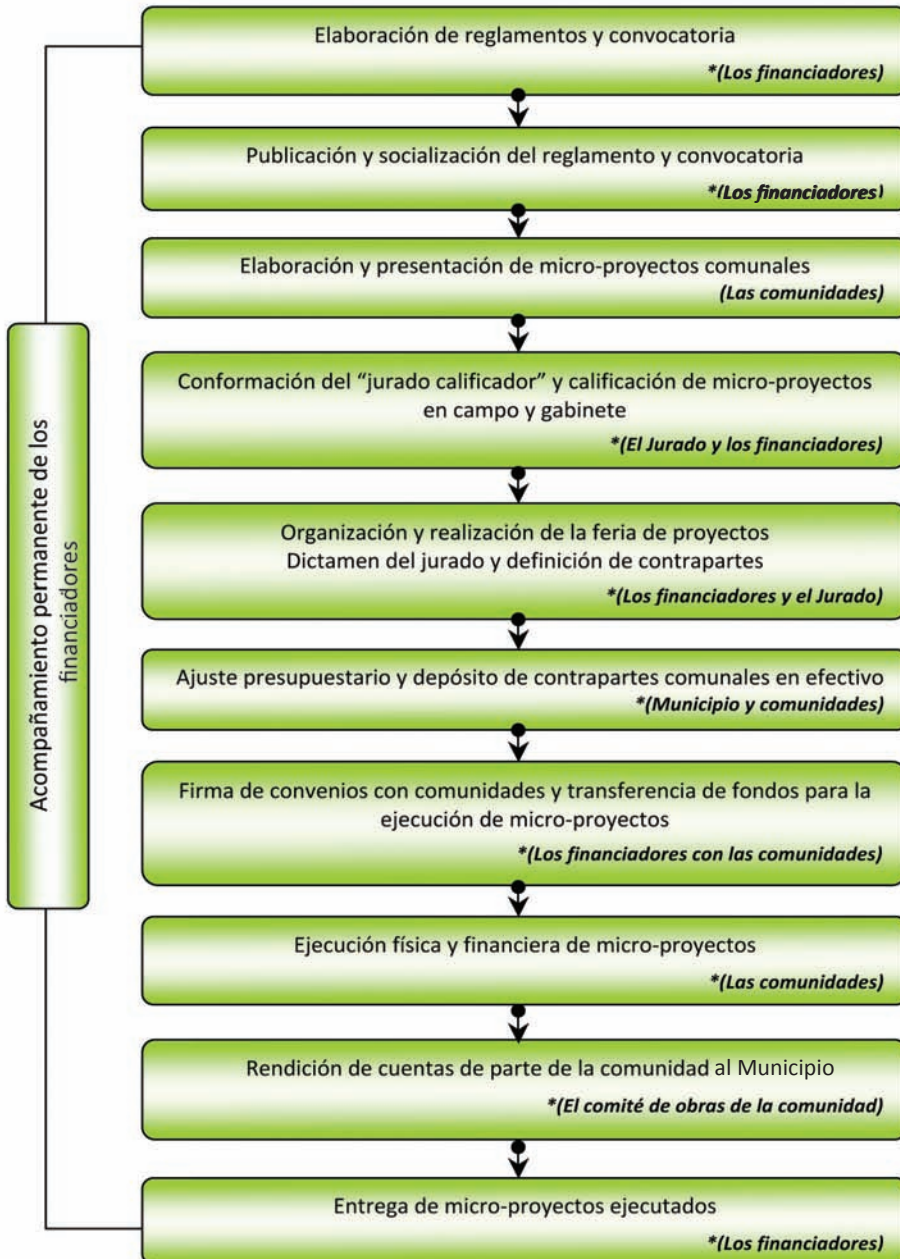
Acompañamiento permanente de los financiadores

Elaboración de reglamentos y convocatoria
*(Los financiadores)

Publicación y socialización del reglamento y convocatoria
*(Los financiadores)

Elaboración y presentación de micro-proyectos comunales
(Las comunidades)

Conformación del "jurado calificador" y calificación de micro-proyectos en campo y gabinete
*(El Jurado y los financiadores)

Organización y realización de la feria de proyectos
Dictamen del jurado y definición de contrapartes
*(Los financiadores y el Jurado)

Ajuste presupuestario y depósito de contrapartes comunales en efectivo
*(Municipio y comunidades)

Firma de convenios con comunidades y transferencia de fondos para la ejecución de micro-proyectos
*(Los financiadores con las comunidades)

Ejecución física y financiera de micro-proyectos
*(Las comunidades)

Rendición de cuentas de parte de la comunidad al Municipio
*(El comité de obras de la comunidad)

Entrega de micro-proyectos ejecutados
*(Los financiadores)